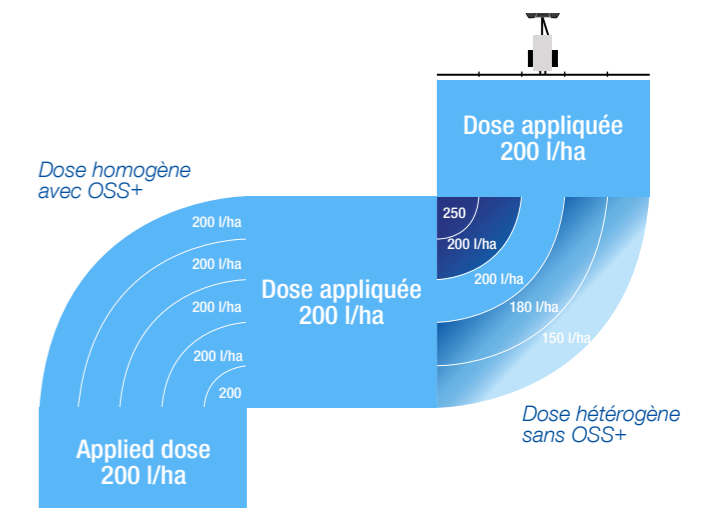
Dose appliquée
200 l/ha

Dose homogène
avec OSS+

200 l/ha
200 l/ha
200 l/ha
200 l/ha
200

Dose appliquée
200 l/ha

250
200 l/ha
200 l/ha
180 l/ha
150 l/ha

Dose hétérogène
sans OSS+

Applied dose
200 l/ha